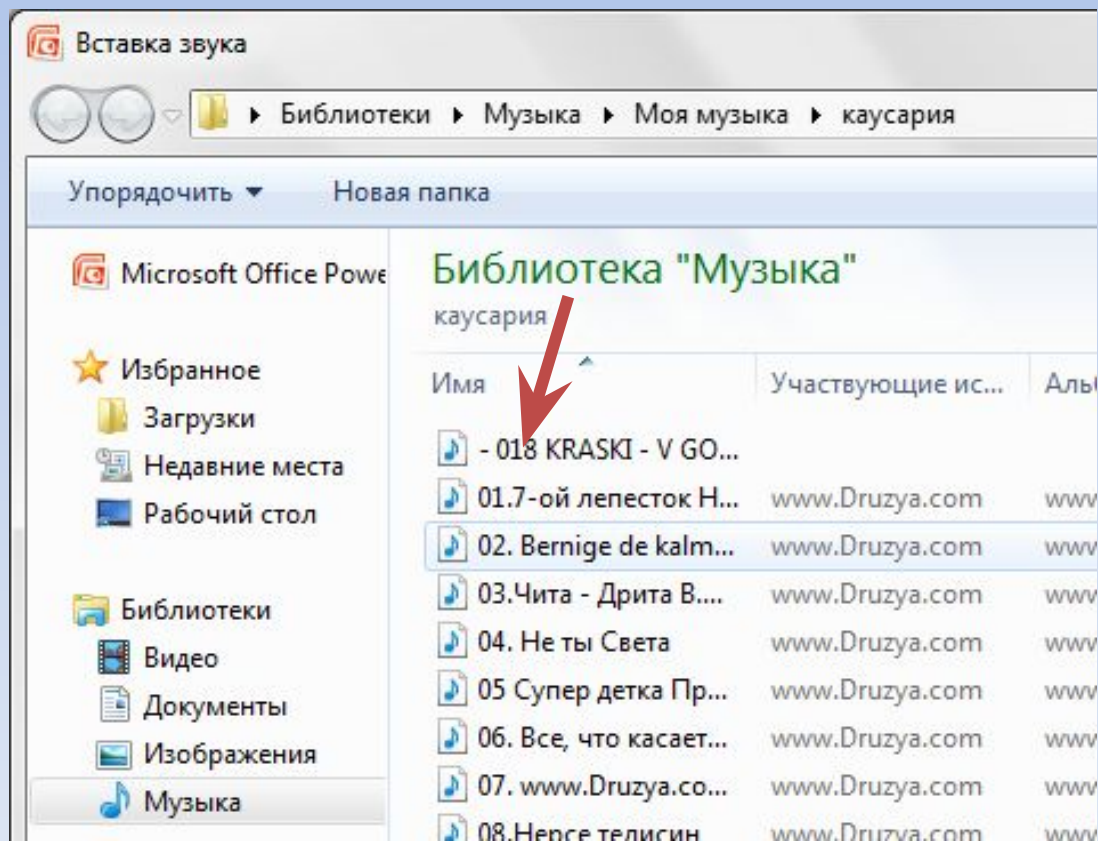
Вставка звука

Библиотеки ▸ Музыка ▸ Моя музыка ▸ каусария

Упорядочить ▾ Новая папка

Microsoft Office Powe

Избранное
Загрузки
Недавние места
Рабочий стол

Библиотеки
Видео
Документы
Изображения
Музыка

Библиотека "Музыка"
каусария

| Имя | Участвующие ис... | Аль |
|---|---|---|
| - 018 KRASKI - V GO... | | |
| 01.7-ой лепесток Н... | www.Druzya.com | www |
| 02. Bernige de kalm... | www.Druzya.com | www |
| 03.Чита - Дрита В.... | www.Druzya.com | www |
| 04. Не ты Света | www.Druzya.com | www |
| 05 Супер детка Пр... | www.Druzya.com | www |
| 06. Все, что касает... | www.Druzya.com | www |
| 07. www.Druzya.co... | www.Druzya.com | www |
| 08.Нерсе телисин | www.Druzya.com | www |